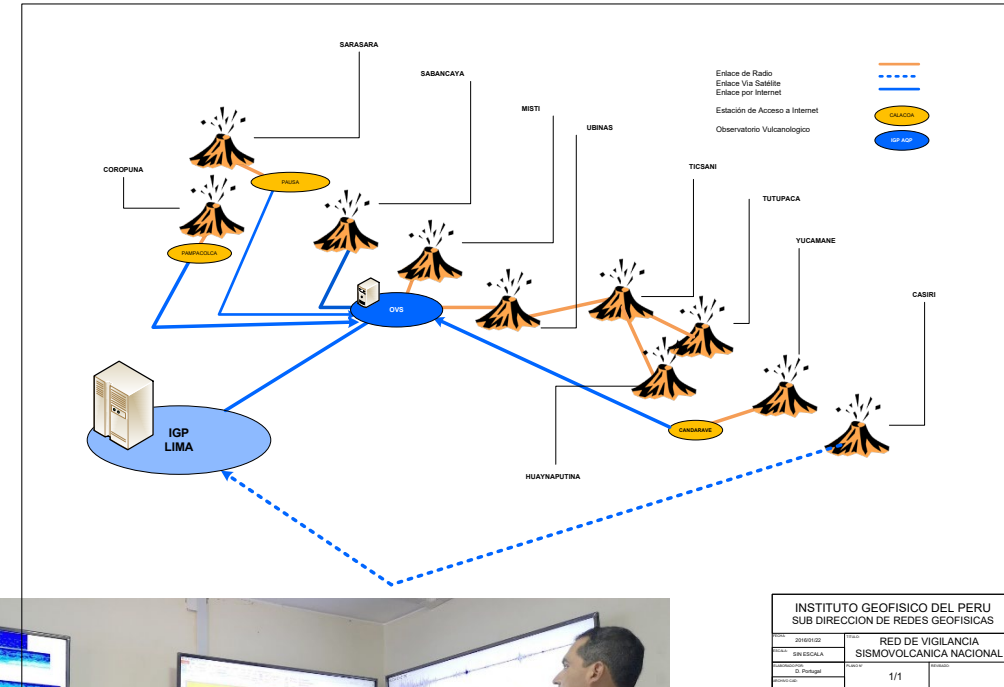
SARASARA

SABANCAYA

MISTI

UBINAS

COROPUNA

PAUSA

PAMPACOLCA

OVS

TICSANI

TUTUPACA

YUCAMANE

CASIRI

IGP LIMA

CANDARAVE

HUAYNAPUTINA

Enlace de Radio
Enlace Vía Satélite
Enlace por Internet

Estación de Acceso a Internet

CALACOA

Observatorio Vulcanologico

IGP AQP

INSTITUTO GEOFISICO DEL PERU
SUB DIRECCION DE REDES GEOFISICAS

FECHA: 2018/01/22

ESCALA: SIN ESCALA

ELABORADO POR: D. Portugal

ARCHIVO CAD:

TITULO: RED DE VIGILANCIA SISMOVOLCANICA NACIONAL

PLANO N°: 1/1

REVISADO: